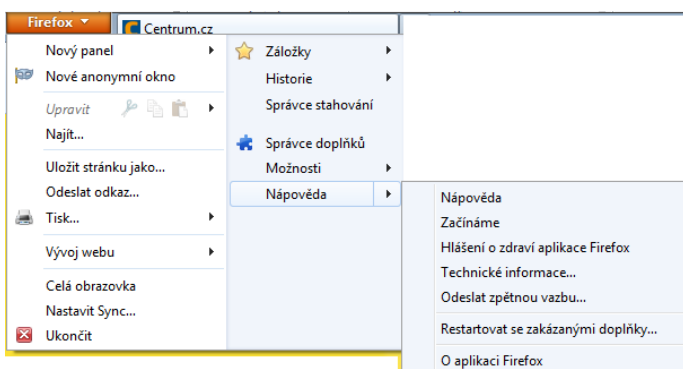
Firefox
Centrum.cz

Nový panel
Nové anonymní okno
Upravit
Najít...
Uložit stránku jako...
Odeslat odkaz...
Tisk...
Vývoj webu
Celá obrazovka
Nastavit Sync...
Ukončit

Záložky
Historie
Správce stahování
Správce doplňků
Možnosti
Nápověda

Nápověda
Začínáme
Hlášení o zdraví aplikace Firefox
Technické informace...
Odeslat zpětnou vazbu...
Restartovat se zakázanými doplňky...
O aplikaci Firefox